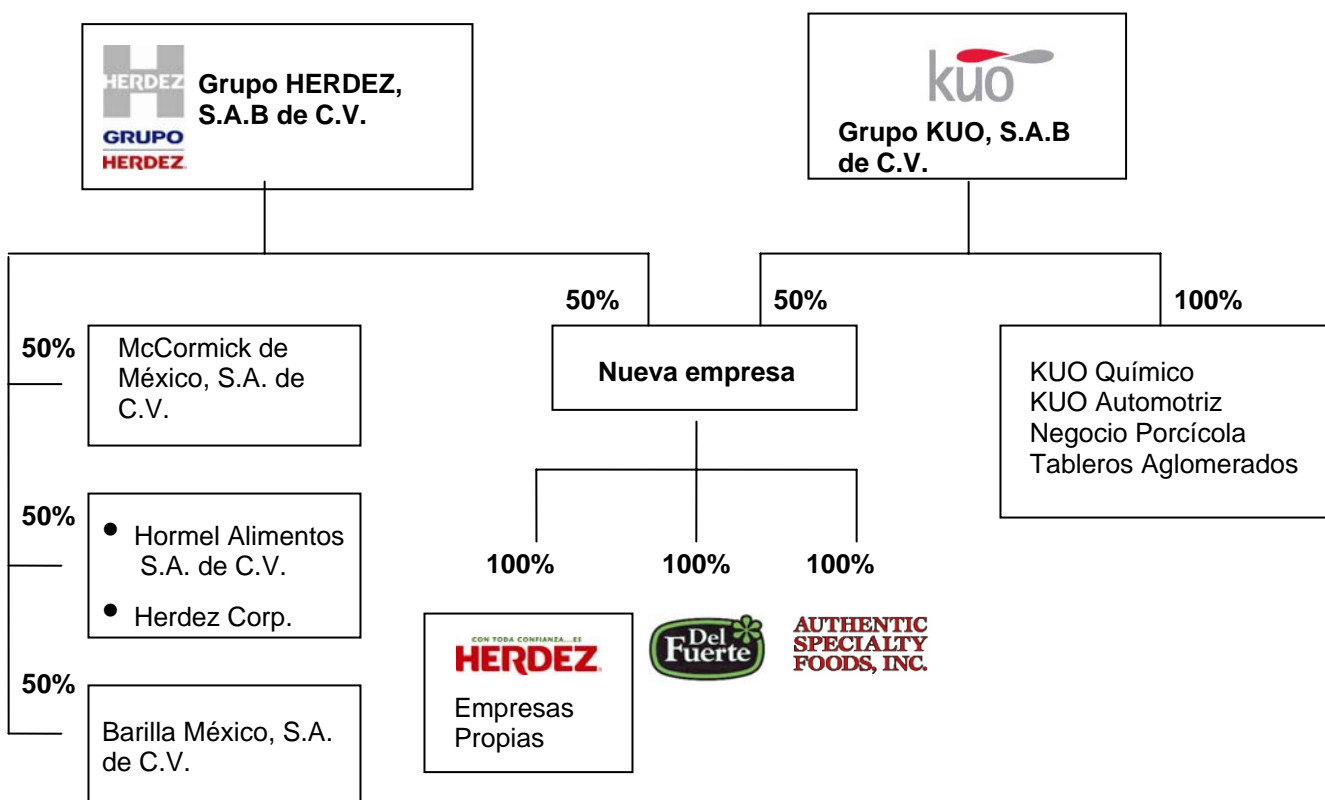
HERDEZ
GRUPO
HERDEZ
Grupo HERDEZ, S.A.B de C.V.

kuo
Grupo KUO, S.A.B de C.V.

50%
McCormick de México, S.A. de C.V.

50%
• Hormel Alimentos S.A. de C.V.
• Herdez Corp.

50%
Barilla México, S.A. de C.V.

50%
50%
Nueva empresa

100%
KUO Químico
KUO Automotriz
Negocio Porcícola
Tableros Aglomerados

100%
100%
100%

CON TODA CONFIANZA...ES
HERDEZ
Empresas Propias

Del Fuerte

AUTHENTIC SPECIALTY FOODS, INC.